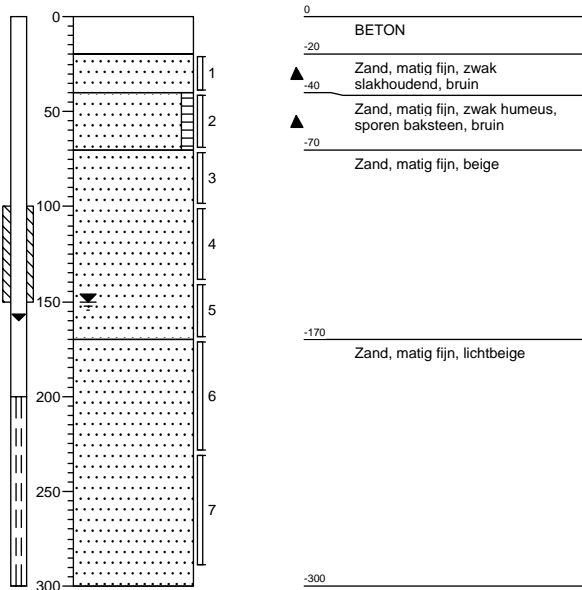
0
50
100
150
200
250
300

1
2
3
4
5
6
7

0
BETON
-20
Zand, matig fijn, zwak slakhoudend, bruin
-40
Zand, matig fijn, zwak humeus, sporen baksteen, bruin
-70
Zand, matig fijn, beige
-170
Zand, matig fijn, lichtbeige
-300